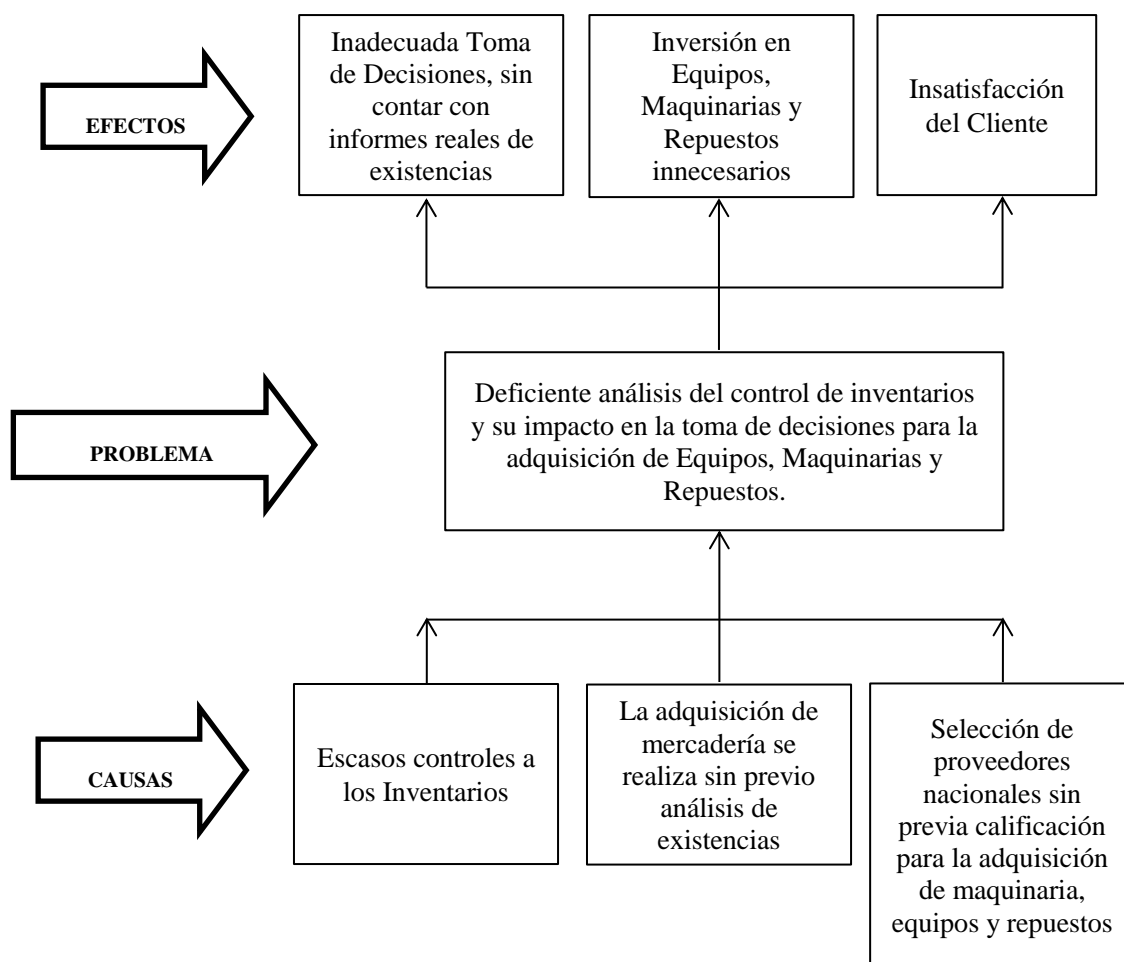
EFECTOS

Inadecuada Toma de Decisiones, sin contar con informes reales de existencias

Inversión en Equipos, Maquinarias y Repuestos innecesarios

Insatisfacción del Cliente

PROBLEMA

Deficiente análisis del control de inventarios y su impacto en la toma de decisiones para la adquisición de Equipos, Maquinarias y Repuestos.

CAUSAS

Escasos controles a los Inventarios

La adquisición de mercadería se realiza sin previo análisis de existencias

Selección de proveedores nacionales sin previa calificación para la adquisición de maquinaria, equipos y repuestos